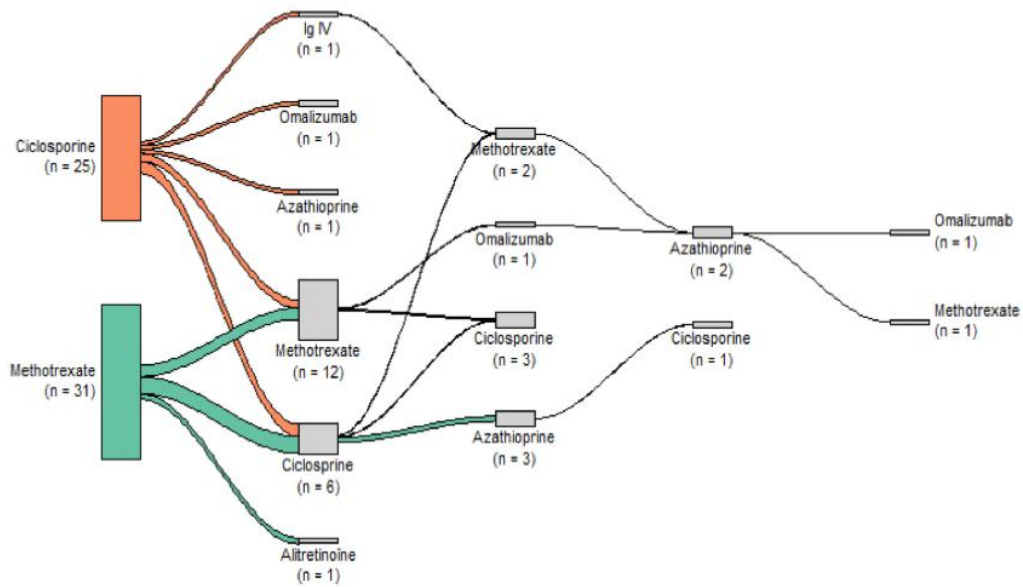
Ig IV
(n = 1)

Ciclosporine
(n = 25)

Omalizumab
(n = 1)

Azathioprine
(n = 1)

Methotrexate
(n = 2)

Omalizumab
(n = 1)

Azathioprine
(n = 2)

Omalizumab
(n = 1)

Methotrexate
(n = 1)

Methotrexate
(n = 31)

Methotrexate
(n = 12)

Ciclosporine
(n = 3)

Ciclosporine
(n = 1)

Ciclosprine
(n = 6)

Azathioprine
(n = 3)

Alitretinoine
(n = 1)